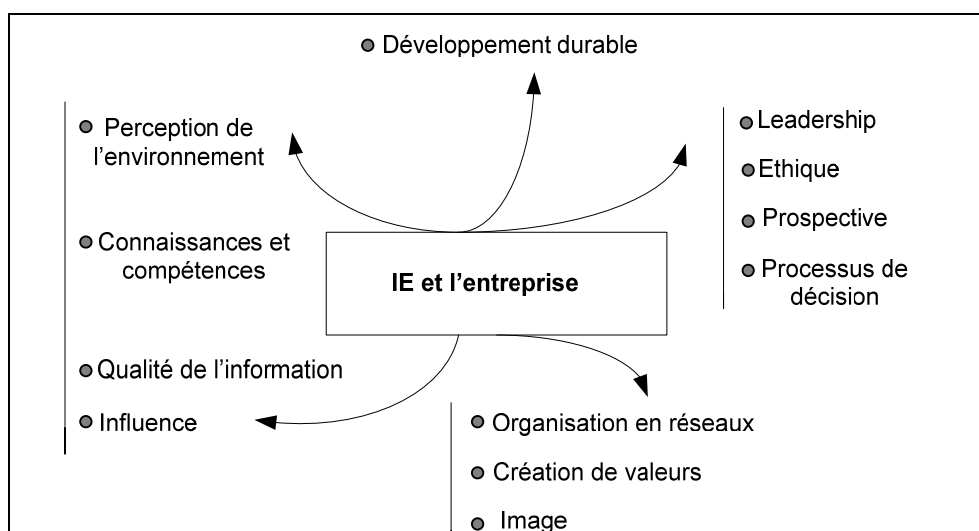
Développement durable

Perception de l'environnement

Connaissances et compétences

Qualité de l'information

Influence

IE et l'entreprise

Leadership

Ethique

Prospective

Processus de décision

Organisation en réseaux

Création de valeurs

Image